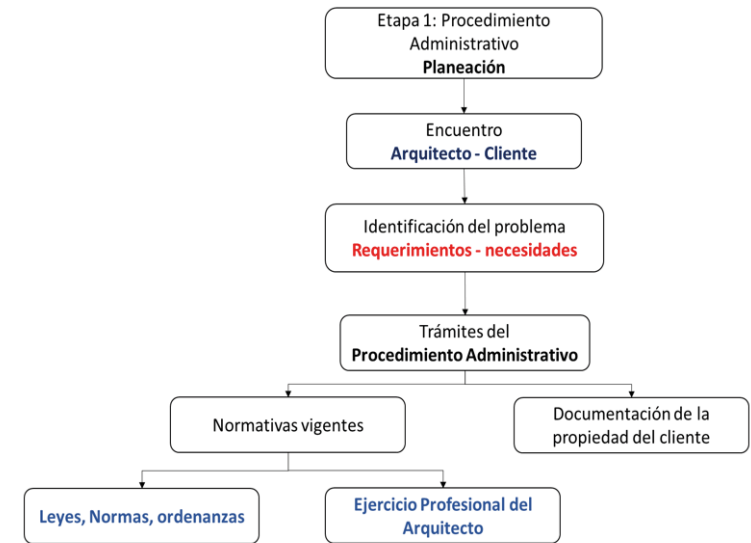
Etapa 1: Procedimiento Administrativo
Planeación

Encuentro
Arquitecto - Cliente

Identificación del problema
Requerimientos - necesidades

Trámites del
Procedimiento Administrativo

Normativas vigentes

Documentación de la propiedad del cliente

Leyes, Normas, ordenanzas

Ejercicio Profesional del Arquitecto